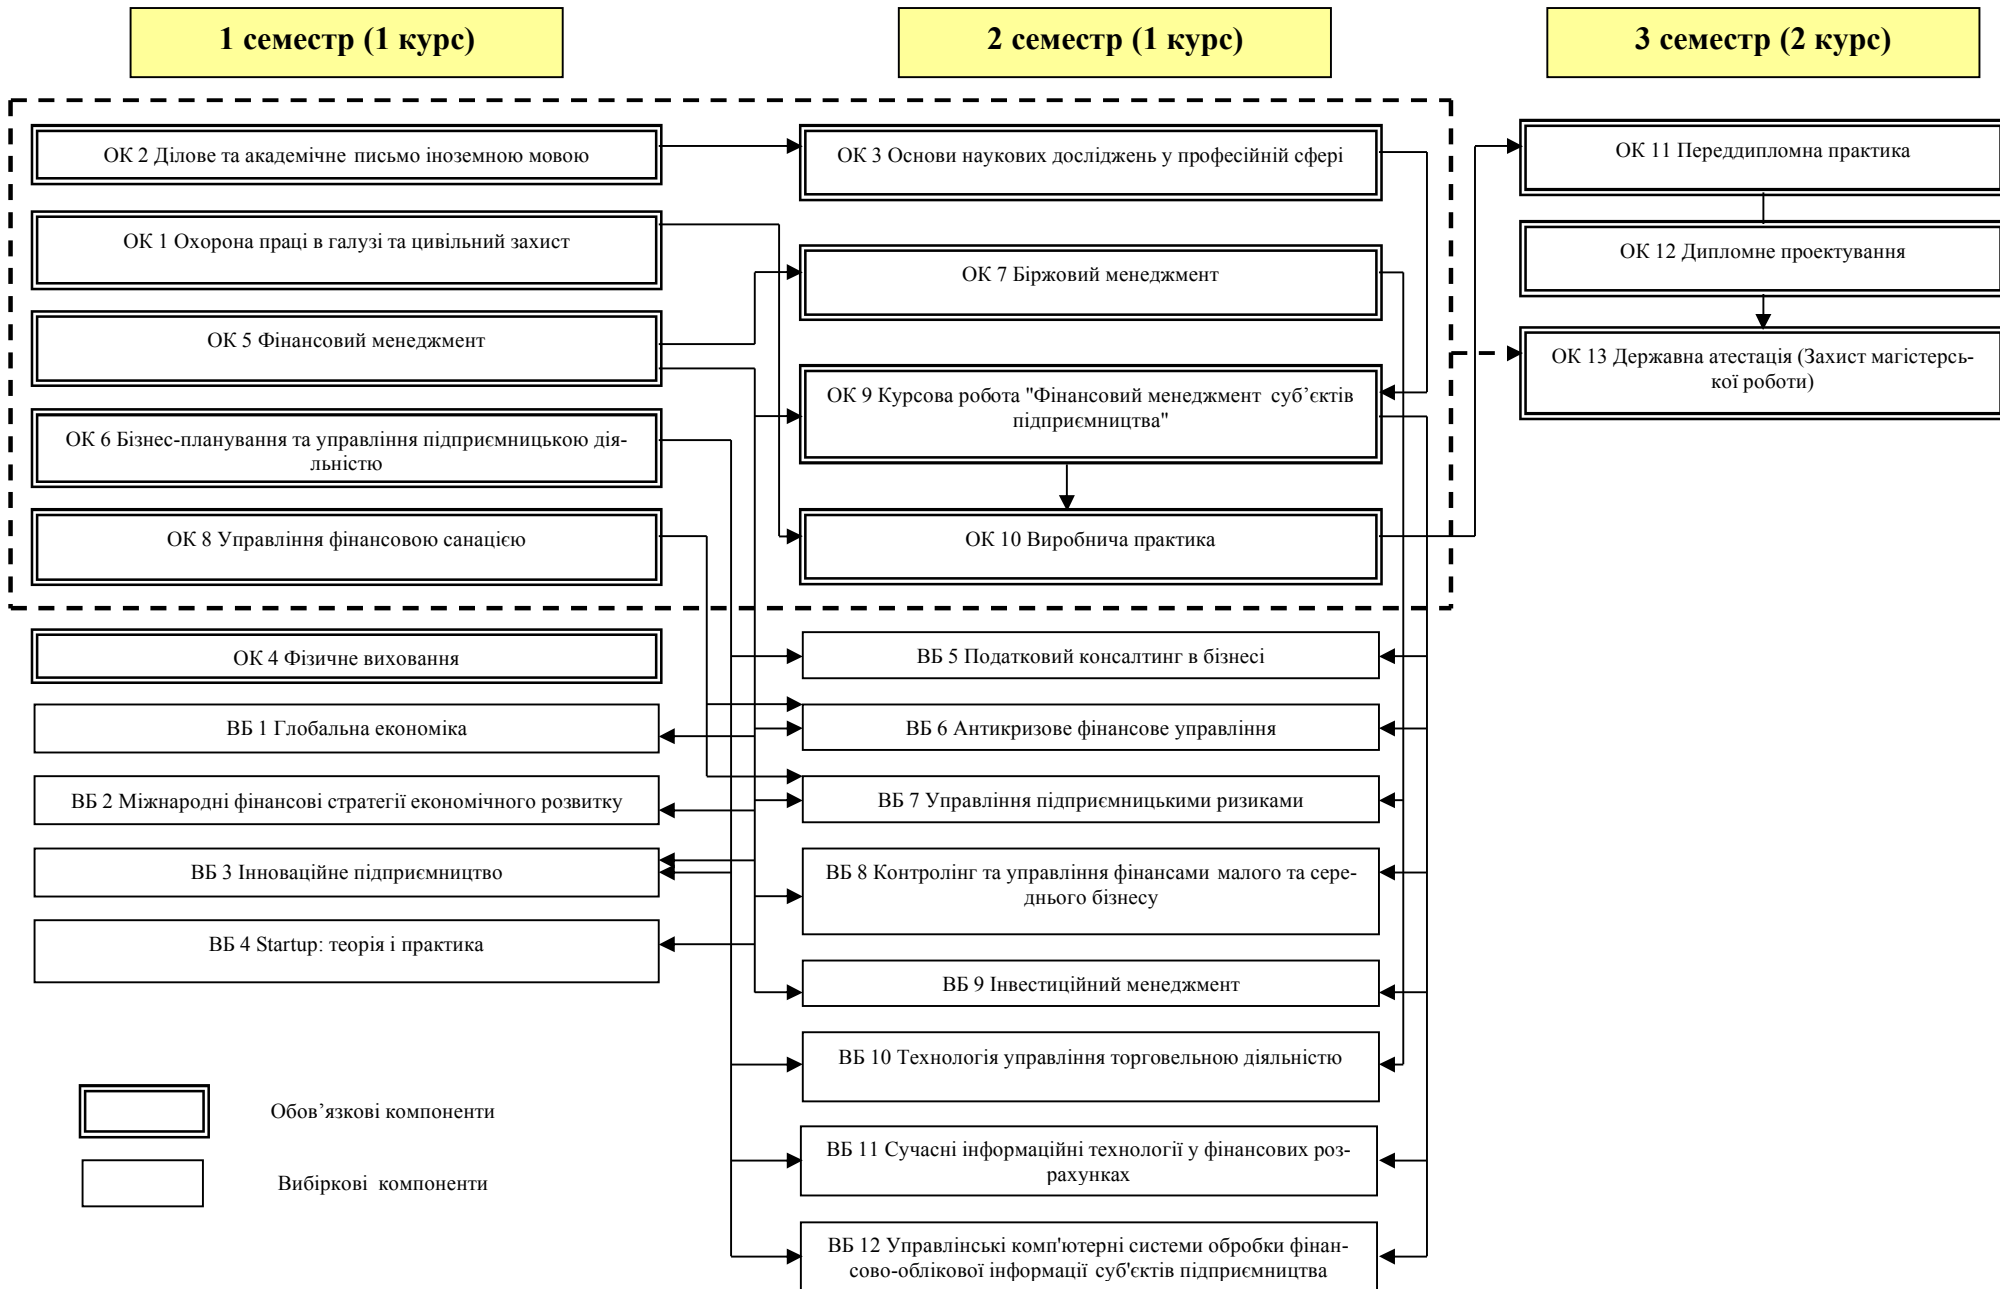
1 семестр (1 курс)

2 семестр (1 курс)

3 семестр (2 курс)

ОК 2 Ділове та академічне письмо іноземною мовою

ОК 1 Охорона праці в галузі та цивільний захист

ОК 5 Фінансовий менеджмент

ОК 6 Бізнес-планування та управління підприємницькою діяльністю

ОК 8 Управління фінансовою санацією

ОК 4 Фізичне виховання

ВБ 1 Глобальна економіка

ВБ 2 Міжнародні фінансові стратегії економічного розвитку

ВБ 3 Інноваційне підприємництво

ВБ 4 Startup: теорія і практика

ОК 3 Основи наукових досліджень у професійній сфері

ОК 7 Біржовий менеджмент

ОК 9 Курсова робота "Фінансовий менеджмент суб'єктів підприємництва"

ОК 10 Виробнича практика

ВБ 5 Податковий консалтинг в бізнесі

ВБ 6 Антикризове фінансове управління

ВБ 7 Управління підприємницькими ризиками

ВБ 8 Контролінг та управління фінансами малого та середнього бізнесу

ВБ 9 Інвестиційний менеджмент

ВБ 10 Технологія управління торговельною діяльністю

ВБ 11 Сучасні інформаційні технології у фінансових розрахунках

ВБ 12 Управлінські комп'ютерні системи обробки фінансово-облікової інформації суб'єктів підприємництва

ОК 11 Переддипломна практика

ОК 12 Дипломне проектування

ОК 13 Державна атестація (Захист магістерської роботи)

Обов'язкові компоненти

Вибіркові компоненти